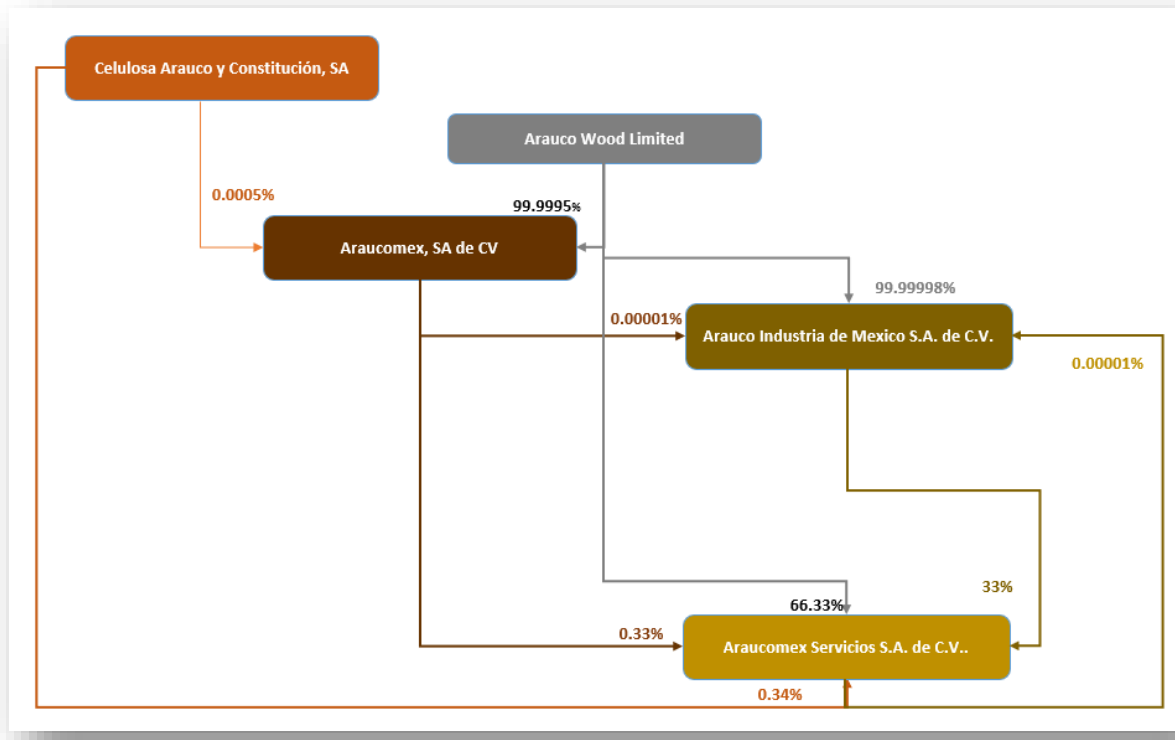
Celulosa Arauco y Constitución, SA

Arauco Wood Limited

0.0005%

99.9995%

Araucomex, SA de CV

99.99998%

0.00001%

Arauco Industria de Mexico S.A. de C.V.

0.00001%

33%

66.33%

0.33%

Araucomex Servicios S.A. de C.V..

0.34%